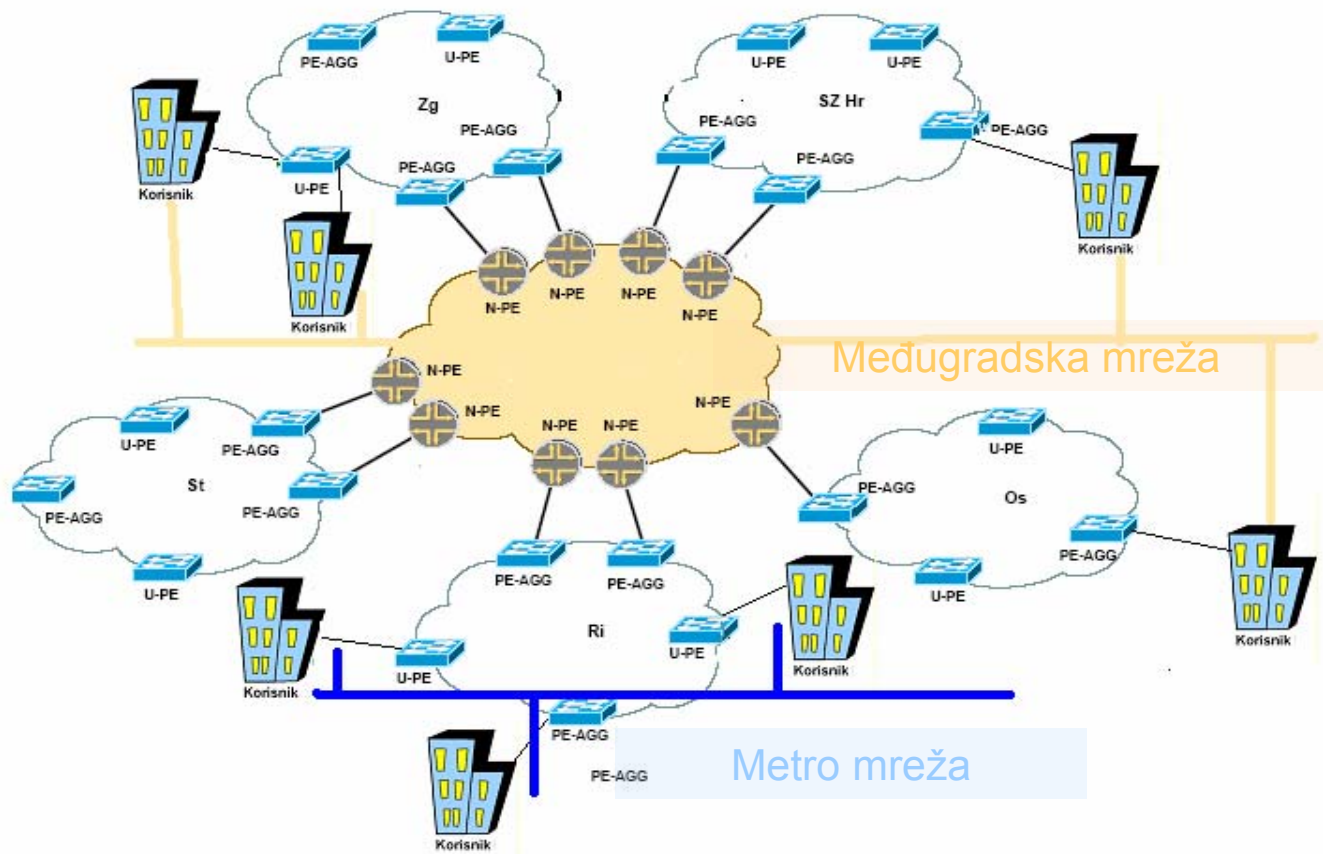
PE-AGG
U-PE
Zg
PE-AGG
PE-AGG
U-PE
Korisnik
Korisnik
U-PE
U-PE
SZ Hr
PE-AGG
PE-AGG
PE-AGG
Korisnik
N-PE
N-PE
N-PE
N-PE
N-PE
N-PE
N-PE
N-PE
N-PE
Međugradska mreža
U-PE
PE-AGG
St
PE-AGG
PE-AGG
U-PE
U-PE
PE-AGG
Os
PE-AGG
U-PE
Korisnik
PE-AGG
PE-AGG
Ri
U-PE
U-PE
Korisnik
Korisnik
PE-AGG
PE-AGG
Metro mreža
Korisnik